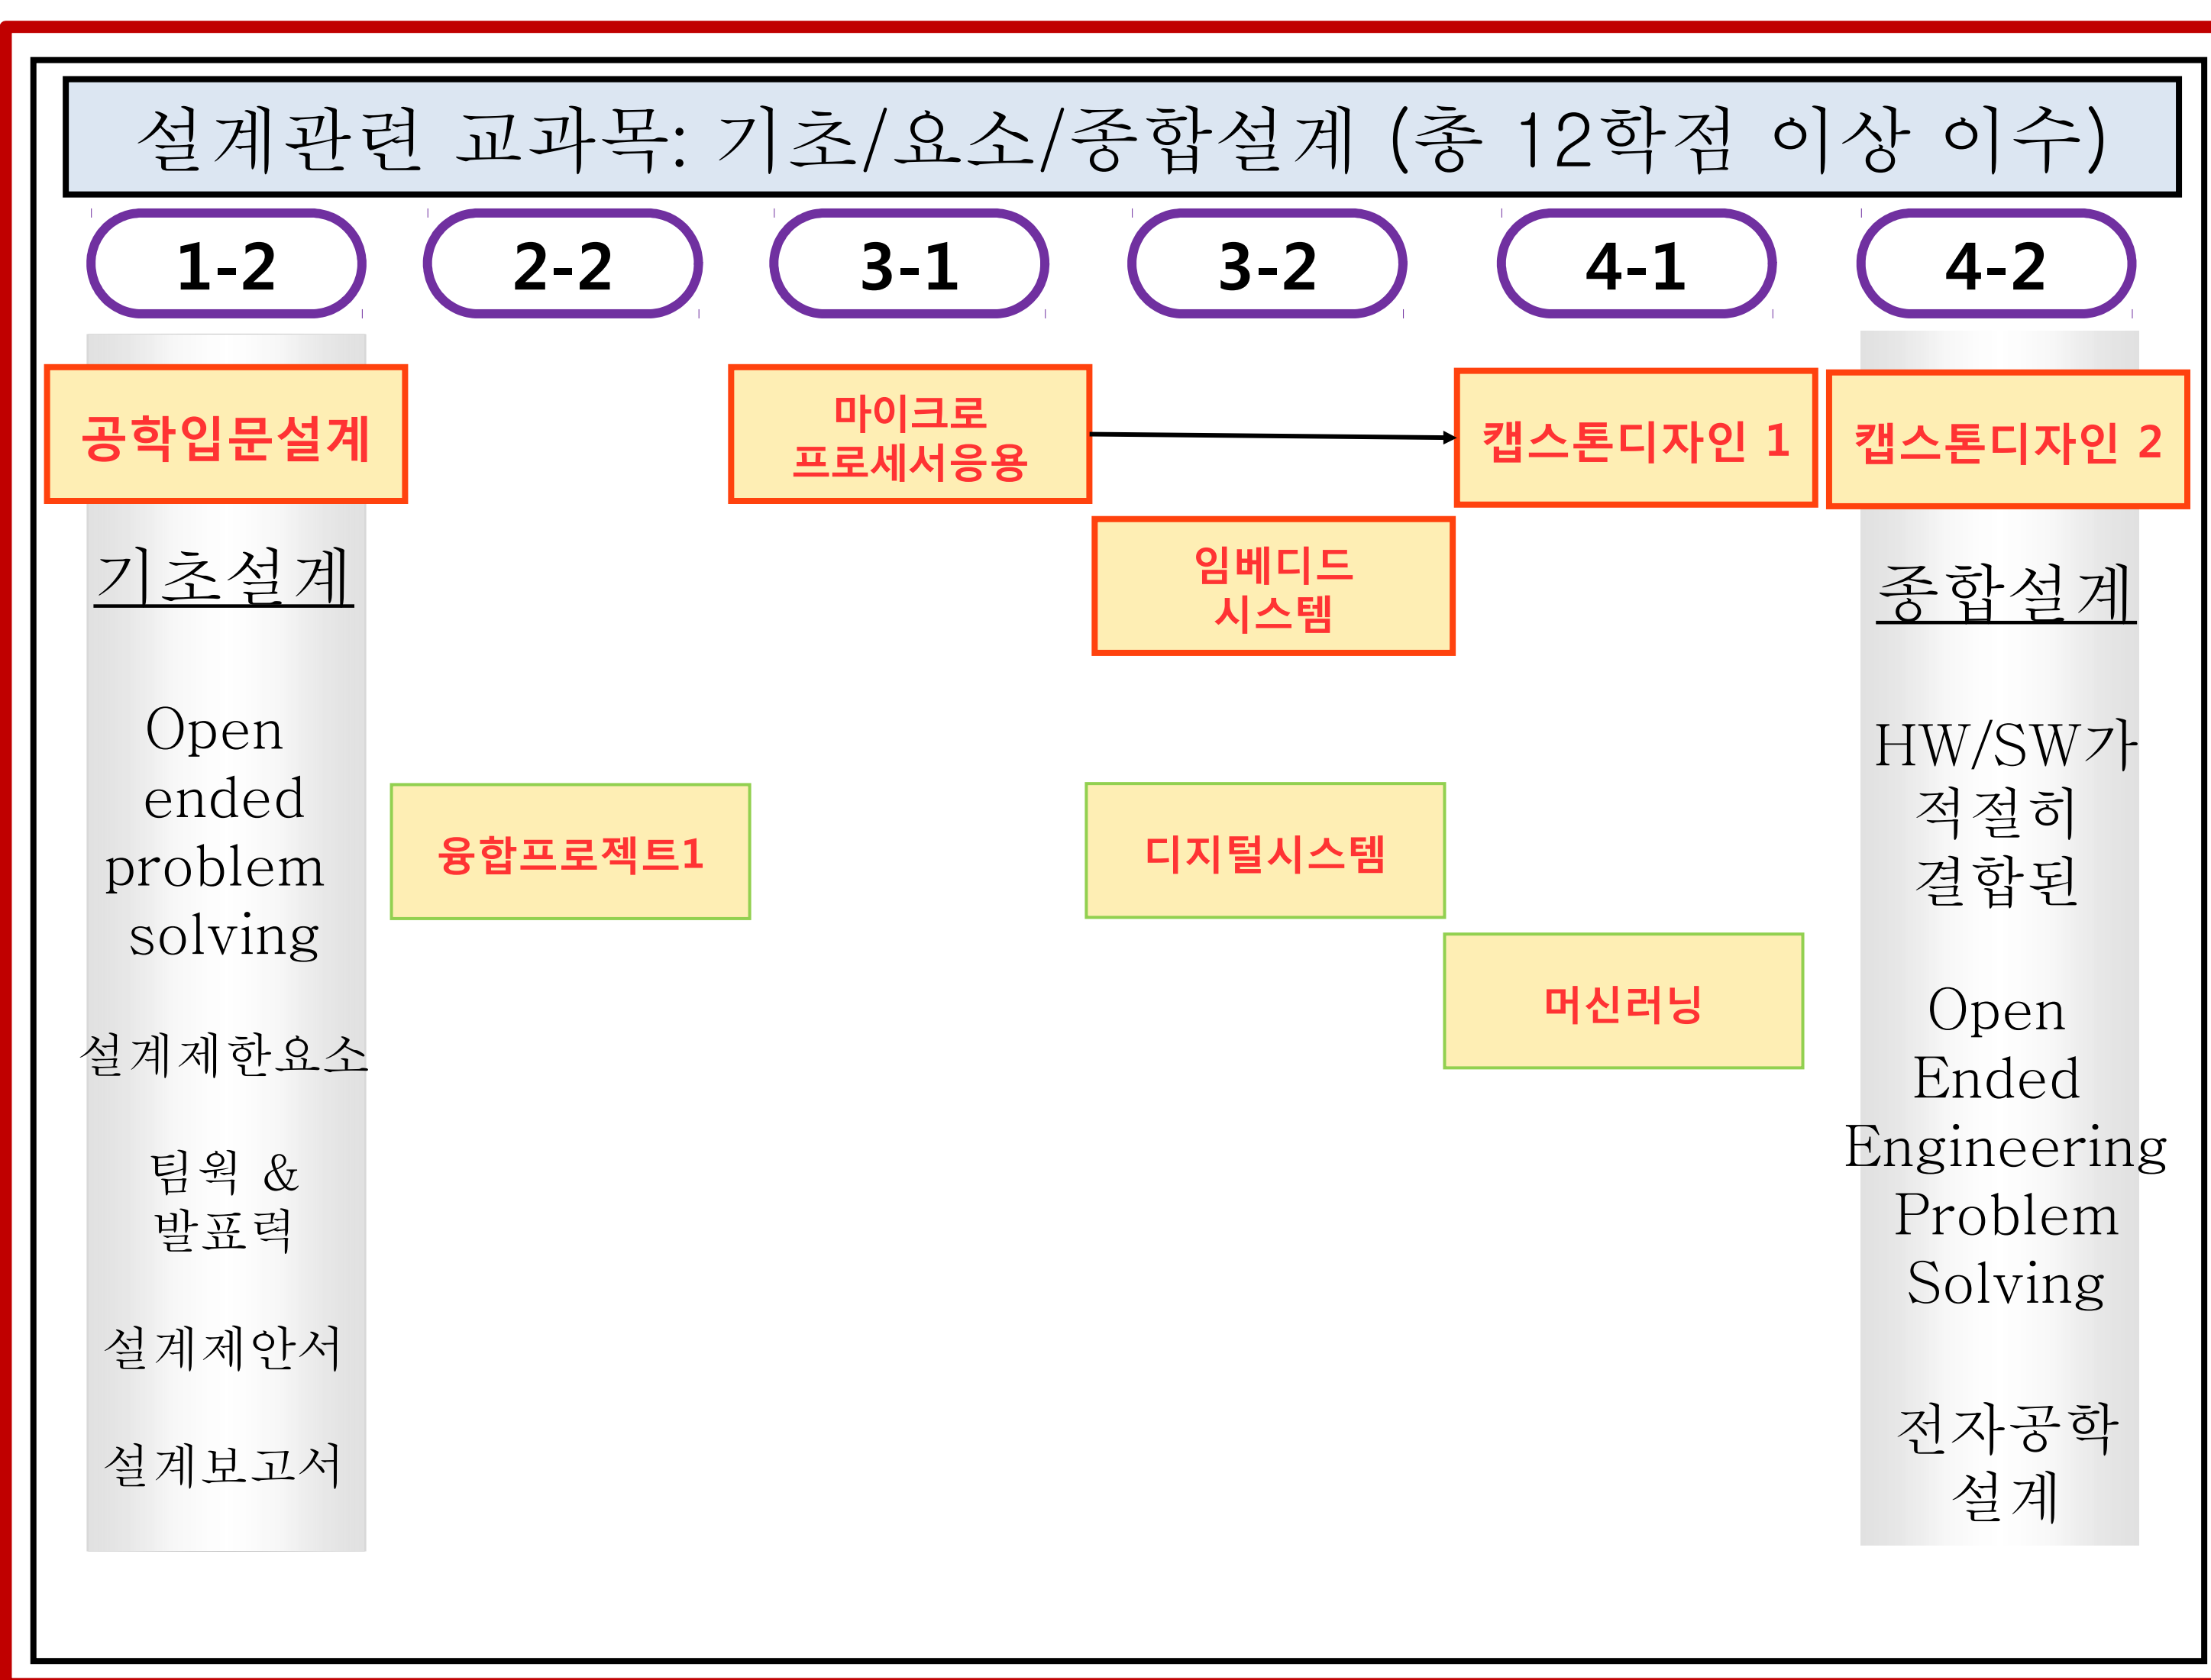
설계관련 교과목: 기초/요소/종합설계 (총 12학점 이상 이수)

1-2

2-2

3-1

3-2

4-1

4-2

공학입문설계

기초설계

Open ended problem solving

설계제한요소

팀웍 & 발표력

설계제안서

설계보고서

융합프로젝트1

마이크로 프로세서응용

임베디드 시스템

디지털시스템

캡스톤디자인 1

머신러닝

캡스톤디자인 2

종합설계

HW/SW가 적절히 결합된

Open Ended Engineering Problem Solving

전자공학 설계